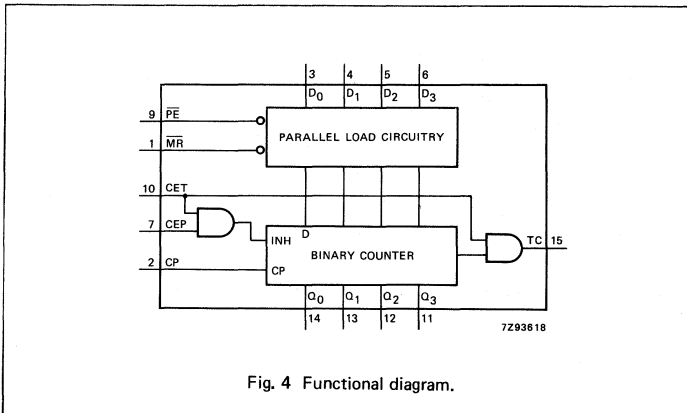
3 4 5 6

$D_0$ $D_1$ $D_2$ $D_3$

9 $\overline{PE}$

1 $\overline{MR}$

PARALLEL LOAD CIRCUITRY

10 CET

7 CEP

2 CP

INH

D

BINARY COUNTER

CP

TC 15

$Q_0$ $Q_1$ $Q_2$ $Q_3$

14 13 12 11

7Z93618

Fig. 4 Functional diagram.